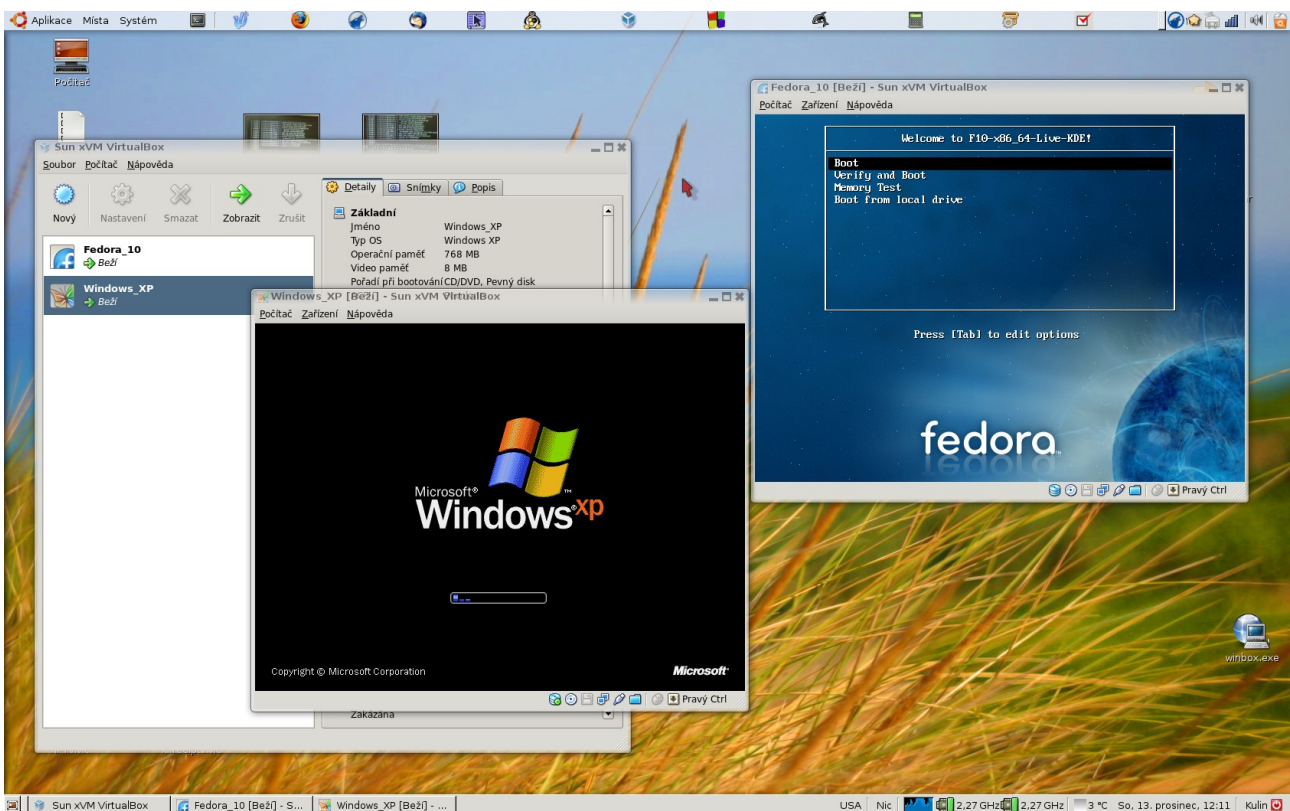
Aplikace Místa Systém

Počítač

Sun xVM VirtualBox
Soubor Počítač Nápověda
Nový Nastavení Smazat Zobrazit Zrušit
Detaily Snímky Popis
Fedora_10
Běží
Windows_XP
Běží

Základní
Jméno Windows_XP
Typ OS Windows XP
Operační paměť 768 MB
Video paměť 8 MB
Pořadí při bootování CD/DVD, Pevný disk

Zakázána

Windows_XP [Běží] - Sun xVM VirtualBox
Počítač Zařízení Nápověda
Microsoft® Windows xp
Copyright © Microsoft Corporation
Microsoft®
Pravý Ctrl

Fedora_10 [Běží] - Sun xVM VirtualBox
Počítač Zařízení Nápověda
Welcome to F10-x86_64-Live-KDE!
Boot
Verify and Boot
Memory Test
Boot from local drive
Press [Tab] to edit options
fedora
Pravý Ctrl

winbox.exe

Sun xVM VirtualBox Fedora_10 [Běží] - S... Windows_XP [Běží] - ...
USA Nic 2,27 GHz 2,27 GHz 3 °C So, 13. prosinec, 12:11 Kulin